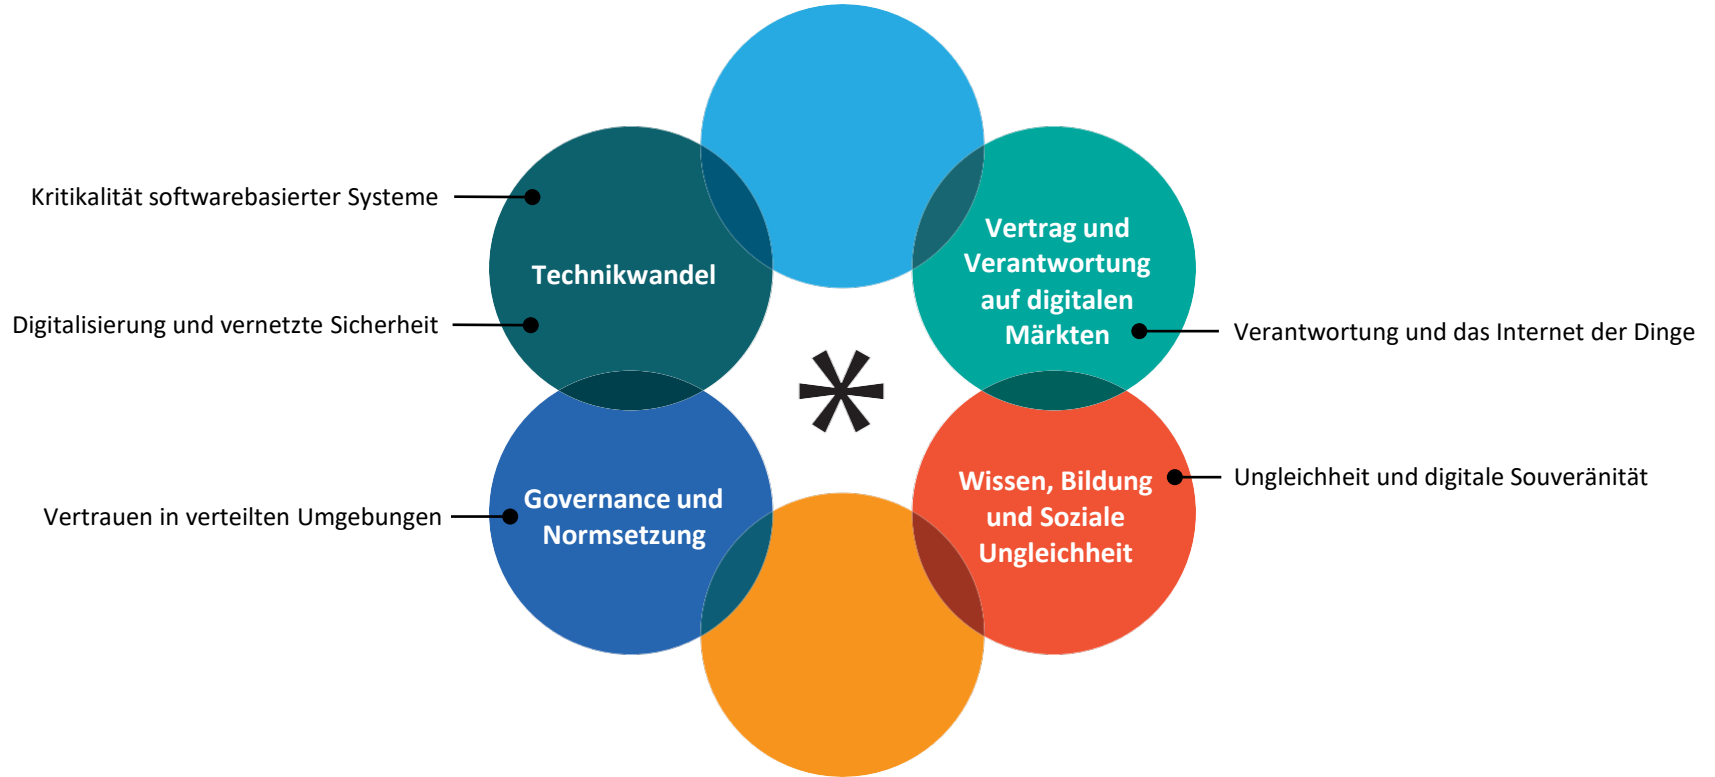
Kritikalität softwarebasierter Systeme

Technikwandel

Digitalisierung und vernetzte Sicherheit

Vertrag und Verantwortung auf digitalen Märkten

Verantwortung und das Internet der Dinge

*

Governance und Normsetzung

Vertrauen in verteilten Umgebungen

Wissen, Bildung und Soziale Ungleichheit

Ungleichheit und digitale Souveränität